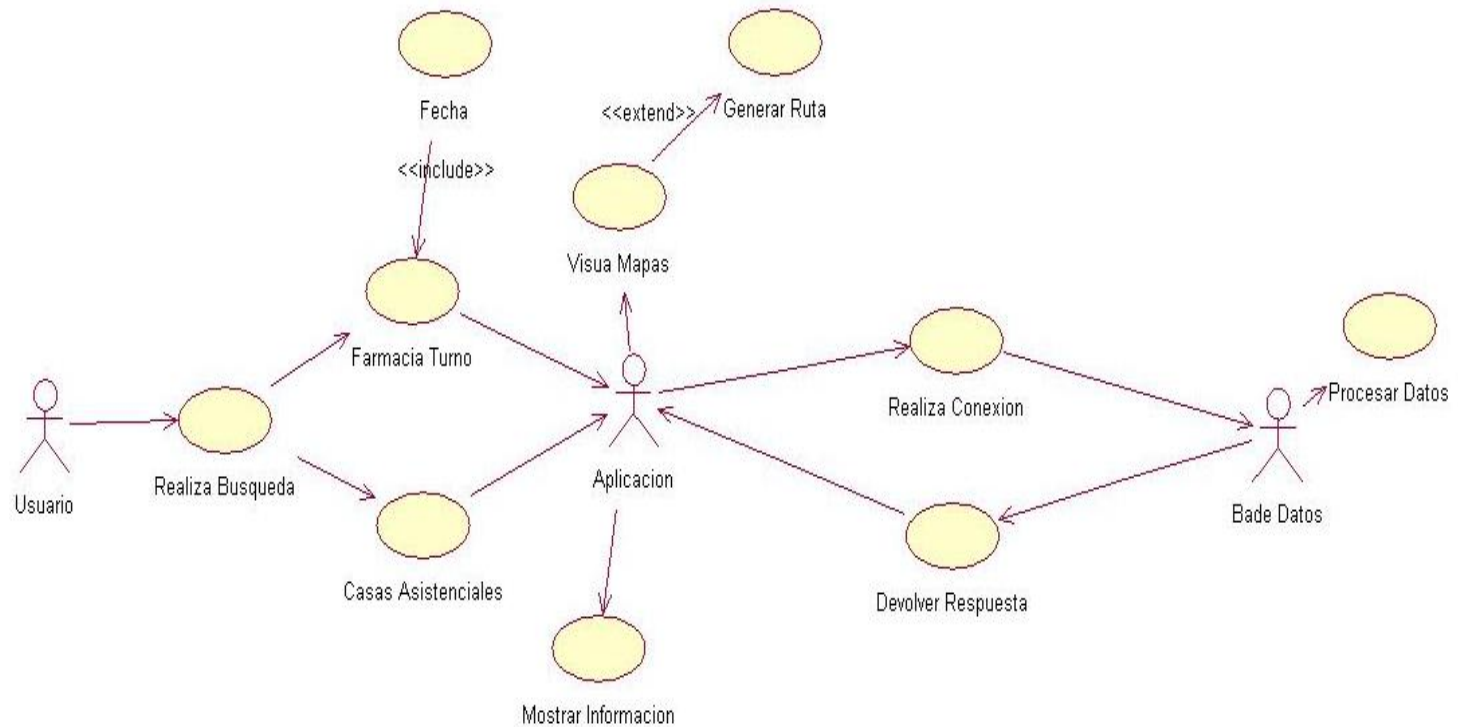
Fecha

<<include>>

<<extend>>

Generar Ruta

Visua Mapas

Farmacia Turno

Realiza Conexion

Procesar Datos

Usuario

Realiza Busqueda

Aplicacion

Bade Datos

Casas Asistenciales

Devolver Respuesta

Mostrar Informacion